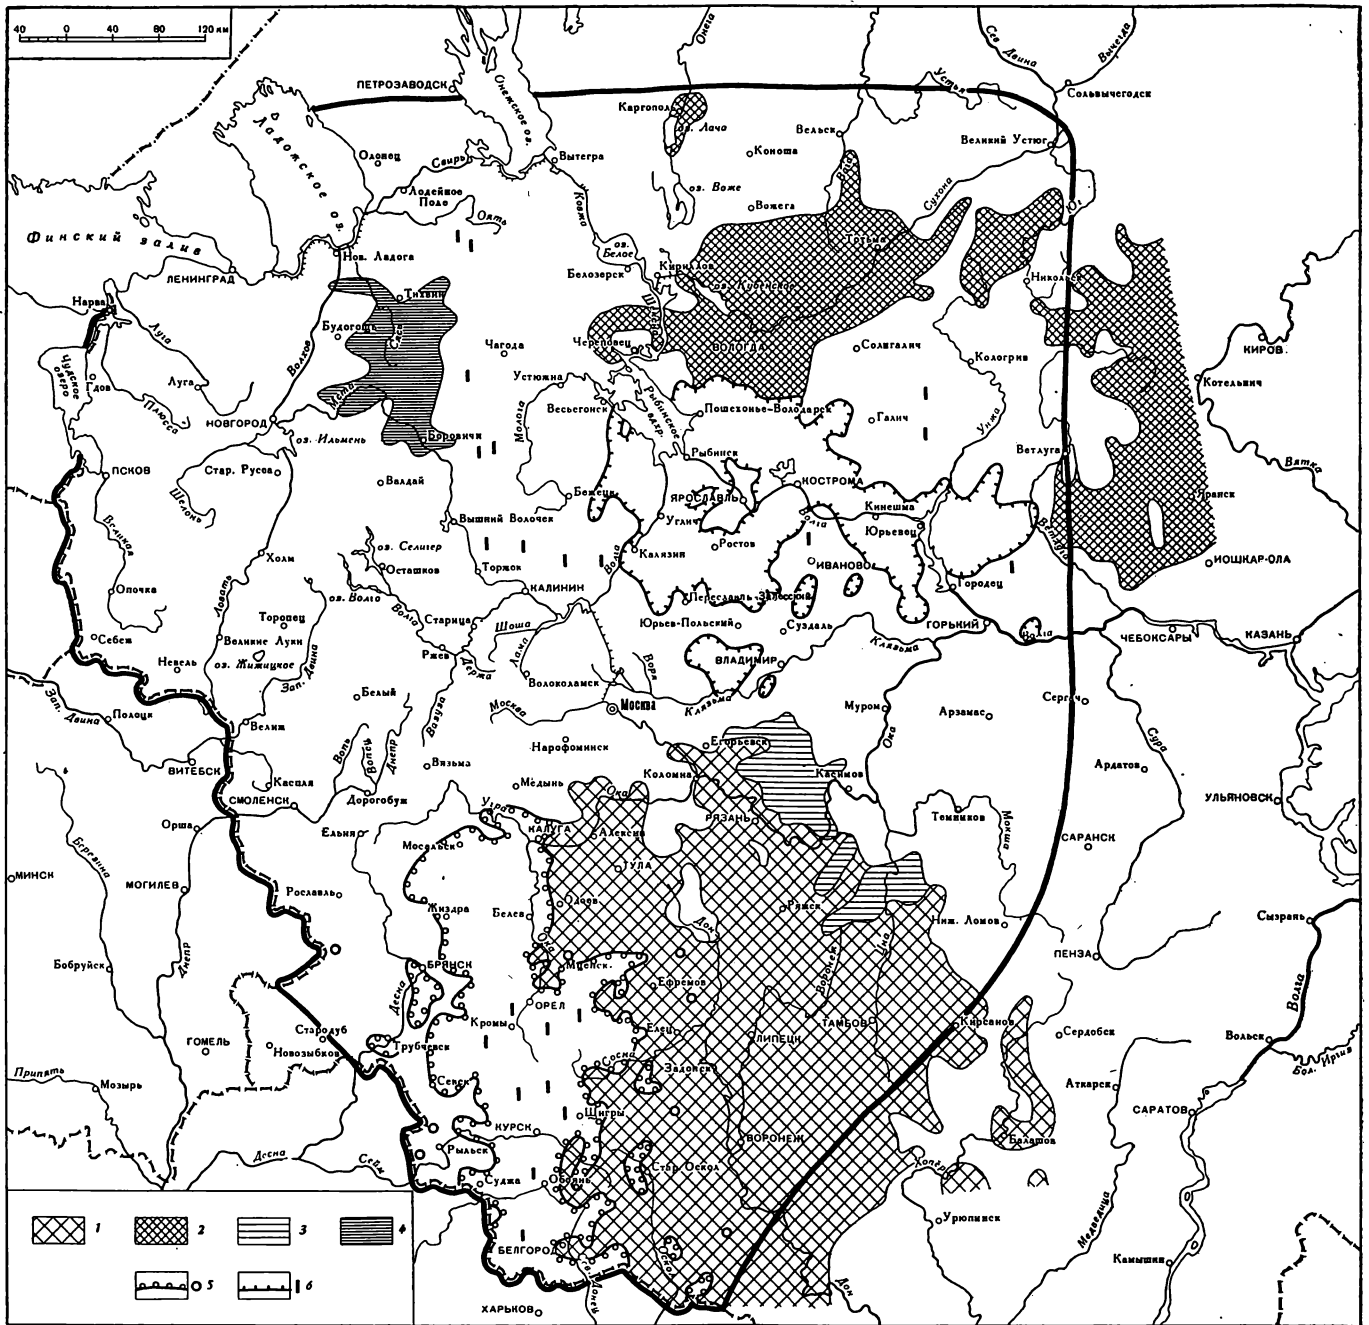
40 0 40 80 120 км

ПЕТРОЗАВОДСК
Онега
Сев. Двина
Вычегда
Сольвычегодск
Каргополь
оз. Лача
Онежское оз.
Ладожское оз.
Олонец
Свирь
Вытегра
Вельск
Коноша
Устья
Великий Устюг
Сухона
Лодейное Поле
Оять
оз. Воже
Вожега
Тотьма
Юг
Финский залив
Ковжа
оз. Белое
Кириллов
Белозерск
оз. Кубенское
Нов. Ладога
ЛЕНИНГРАД
Тихвин
Никольск
Нарва
Будогощь
Шексна
Череповец
ВОЛОГДА
КИРОВ
Луга
Чагода
Солигалич
Кологрив
Котельнич
Гдов
Чудское озеро
Луга
Волхов
Сясь
Устюжна
Плюсса
НОВГОРОД
Чагода
Молога
Весьегонск
Рыбинское вдхр.
Пошехонье-Володарск
Галич
оз. Ильмень
Боровичи
Унжа
ПСКОВ
Стар. Русса
Рыбинск
Ветлуга
Ветлуга
Вятка
Валдай
КОСТРОМА
Шелонь
Бежецк
ЯРОСЛАВЛЬ
Кинешма
Яранск
Великая
Вышний Волочек
Углич
Юрьевец
Холм
оз. Селигер
Ростов
Волга
Ловать
Осташков
Торжок
Калязин
ИВАНОВО
ЙОШКАР-ОЛА
Опочка
Торопец
оз. Волго
Волга
КАЛИНИН
Городец
Себеж
Великие Луки
Старица
Шоша
Волга
Переславль-Залесский
ГОРЬКИЙ
ЧЕБОКСАРЫ
КАЗАНЬ
Невель
оз. Жижицкое
Юрьев-Польский
Суздаль
Клязьма
Зап. Двина
Ржев
Лама
Вол. Волга
Волга
Полоцк
Белый
Держа
Волоколамск
ВЛАДИМИР
Зап. Двина
Велиж
Вазуза
Вопь
Вопець
Москва
Москва
Клязьма
Вязьма
Муром
Арзамас
Сергач
ВИТЕБСК
Днепр
Наро-Фоминск
Сура
Касиля
Егорьевск
Ардатов
Дорогобуж
Мёдынь
Коломна
Касимов
СМОЛЕНСК
Угра
Ока
УЛЬЯНОВСК
Орша
КАЛУГА
РЯЗАНЬ
Темников
Ельня
Алексин
Мокша
Березина
Мосальск
ТУЛА
Мокша
САРАНСК
МИНСК
МОГИЛЕВ
Рославль
Одоев
Ряжск
Жиздра
Белев
Дон
Ним. Ломов
Сызрань
Ока
Ворона
Цна
ПЕНЗА
Бобруйск
Днепр
Десна
БРЯНСК
Мценск
Ефремов
Волга
Кромы
ОРЕЛ
Елец
ЛИПЕЦК
ТАМБОВ
Кирсанов
Сердобск
ГОМЕЛЬ
Стародуб
Новозыбков
Трубчевск
Сосна
Задонск
Вольск
Припять
Мозырь
Севск
Аткарск
Бол. Иргиз
Щигры
КУРСК
ВОРОНЕЖ
Балашов
САРАТОВ
Десна
Сейм
Рыльск
Хопер
Суджа
Обоянь
Стр. Оскол
Урюпинск
Медведица
Оскол
БЕЛГОРОД
Камышин
Донец
Дон
ХАРЬКОВ

1
2
3
4
5
6